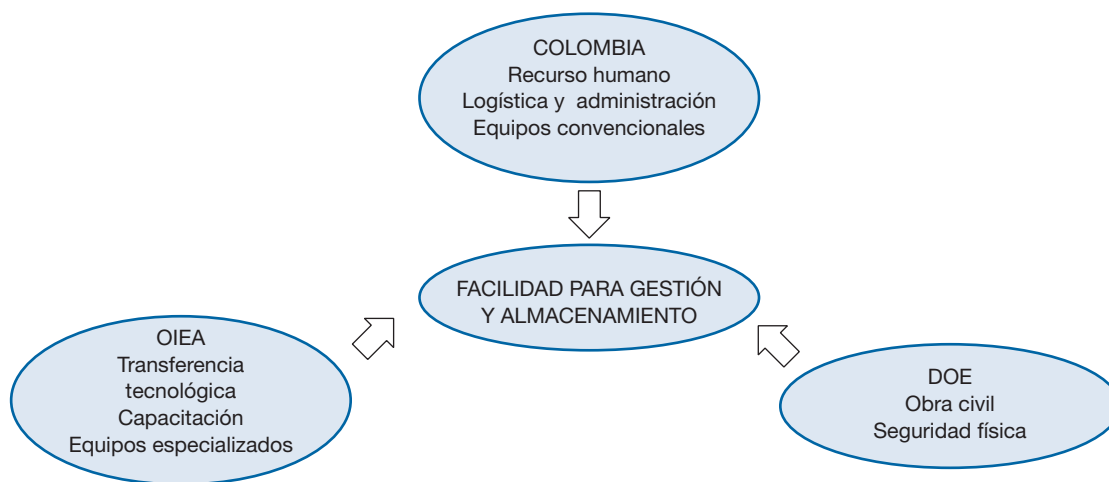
COLOMBIA
Recurso humano
Logística y administración
Equipos convencionales

FACILIDAD PARA GESTIÓN
Y ALMACENAMIENTO

OIEA
Transferencia
tecnológica
Capacitación
Equipos especializados

DOE
Obra civil
Seguridad física